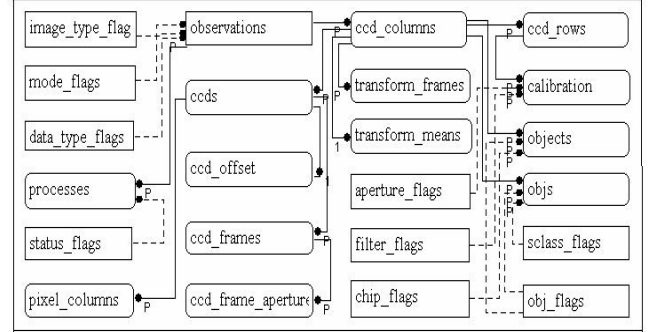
image_type_flag

mode_flags

data_type_flags

processes

status_flags

pixel_columns

observations

ccds

ccd_offset

ccd_frames

ccd_frame_aperture

ccd_columns

transform_frames

transform_means

aperture_flags

filter_flags

chip_flags

ccd_rows

calibration

objects

objs

sclass_flags

obj_flags

P P P P P P P P P P P P P 1 1